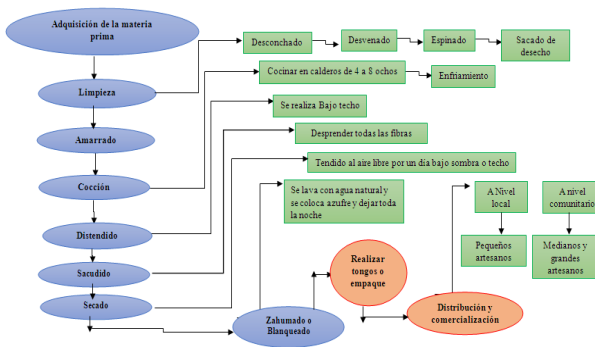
Adquisición de la materia prima

Limpieza

Amarrado

Cocción

Distendido

Sacudido

Secado

Desconchado

Desvenado

Espinado

Sacado de desecho

Cocinar en calderos de 4 a 8 ochos

Enfriamiento

Se realiza Bajo techo

Desprender todas las fibras

Tendido al aire libre por un día bajo sombra o techo

Se lava con agua natural y se coloca azufre y dejar toda la noche

Zahumado o Blanqueado

Realizar tongos o empaque

Distribución y comercialización

A Nivel local

A nivel comunitario

Pequeños artesanos

Medianos y grandes artesanos